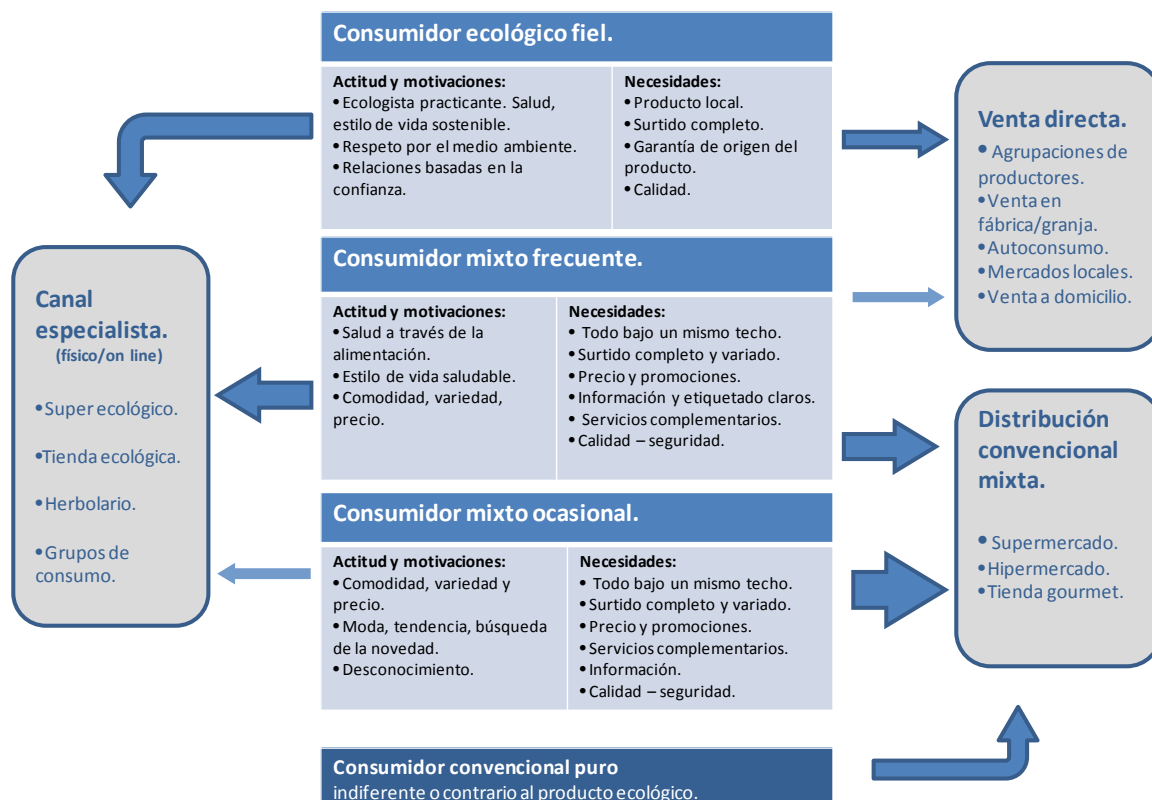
Consumidor ecológico fiel.

Actitud y motivaciones:
• Ecologista practicante. Salud, estilo de vida sostenible.
• Respeto por el medio ambiente.
• Relaciones basadas en la confianza.

Necesidades:
• Producto local.
• Surtido completo.
• Garantía de origen del producto.
• Calidad.

Venta directa.
• Agrupaciones de productores.
• Venta en fábrica/granja.
• Autoconsumo.
• Mercados locales.
• Venta a domicilio.

Consumidor mixto frecuente.

Actitud y motivaciones:
• Salud a través de la alimentación.
• Estilo de vida saludable.
• Comodidad, variedad, precio.

Necesidades:
• Todo bajo un mismo techo.
• Surtido completo y variado.
• Precio y promociones.
• Información y etiquetado claros.
• Servicios complementarios.
• Calidad – seguridad.

Canal especialista.
(físico/on line)

• Super ecológico.
• Tienda ecológica.
• Herbolario.
• Grupos de consumo.

Distribución convencional mixta.

• Supermercado.
• Hipermercado.
• Tienda gourmet.

Consumidor mixto ocasional.

Actitud y motivaciones:
• Comodidad, variedad y precio.
• Moda, tendencia, búsqueda de la novedad.
• Desconocimiento.

Necesidades:
• Todo bajo un mismo techo.
• Surtido completo y variado.
• Precio y promociones.
• Servicios complementarios.
• Información.
• Calidad – seguridad.

Consumidor convencional puro
indiferente o contrario al producto ecológico.